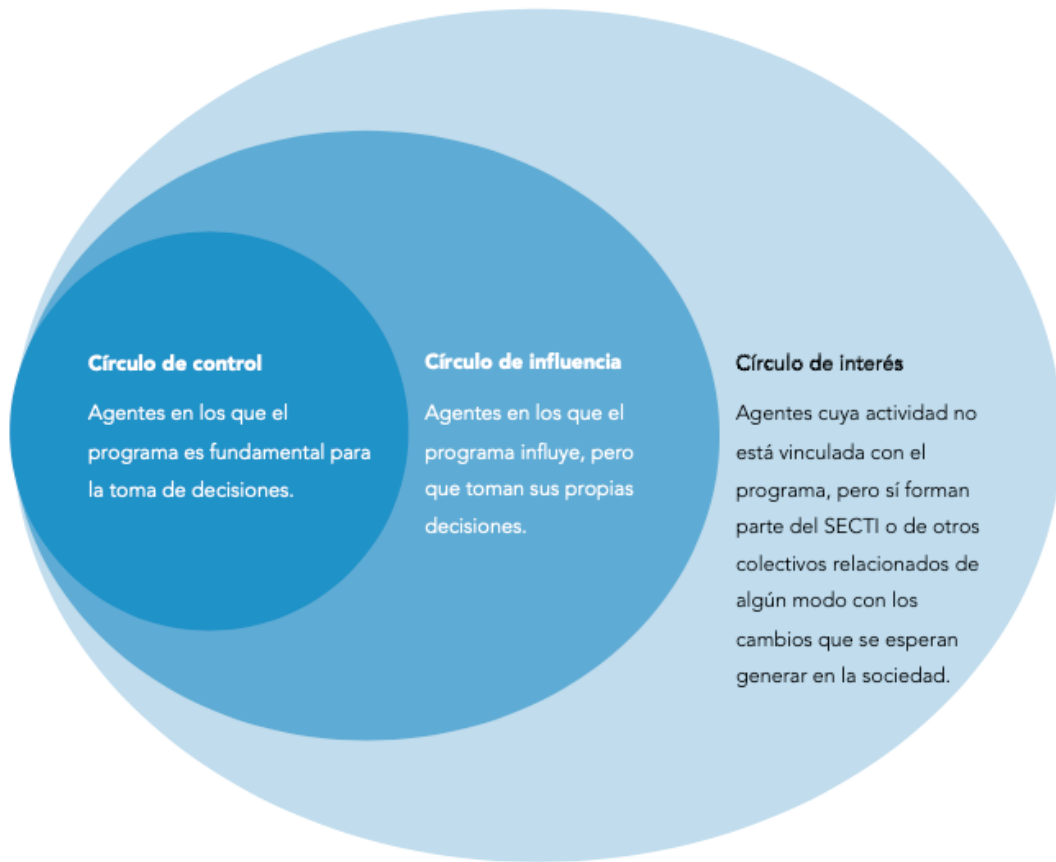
Círculo de control

Agentes en los que el programa es fundamental para la toma de decisiones.

Círculo de influencia

Agentes en los que el programa influye, pero que toman sus propias decisiones.

Círculo de interés

Agentes cuya actividad no está vinculada con el programa, pero sí forman parte del SECTI o de otros colectivos relacionados de algún modo con los cambios que se esperan generar en la sociedad.